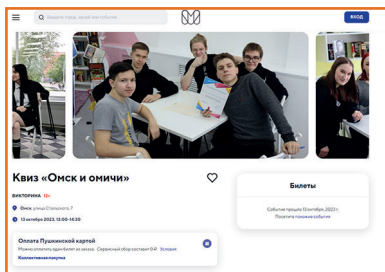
Введите город, какой-вам событие

ВХОД

Квиз «Омск и омичи»

ВИКТОРИНА 18+

Омск, улица Степанова, 7

13 октября 2023, 13:00–14:30

Билеты

Событие прошло 13 октября 2023 г.
Посетите похожие события

Оплата Пушкинской картой
Можно оплатить один билет из заказа · Сервисный сбор составит 0 ₽ Условия
Коллективная покупка